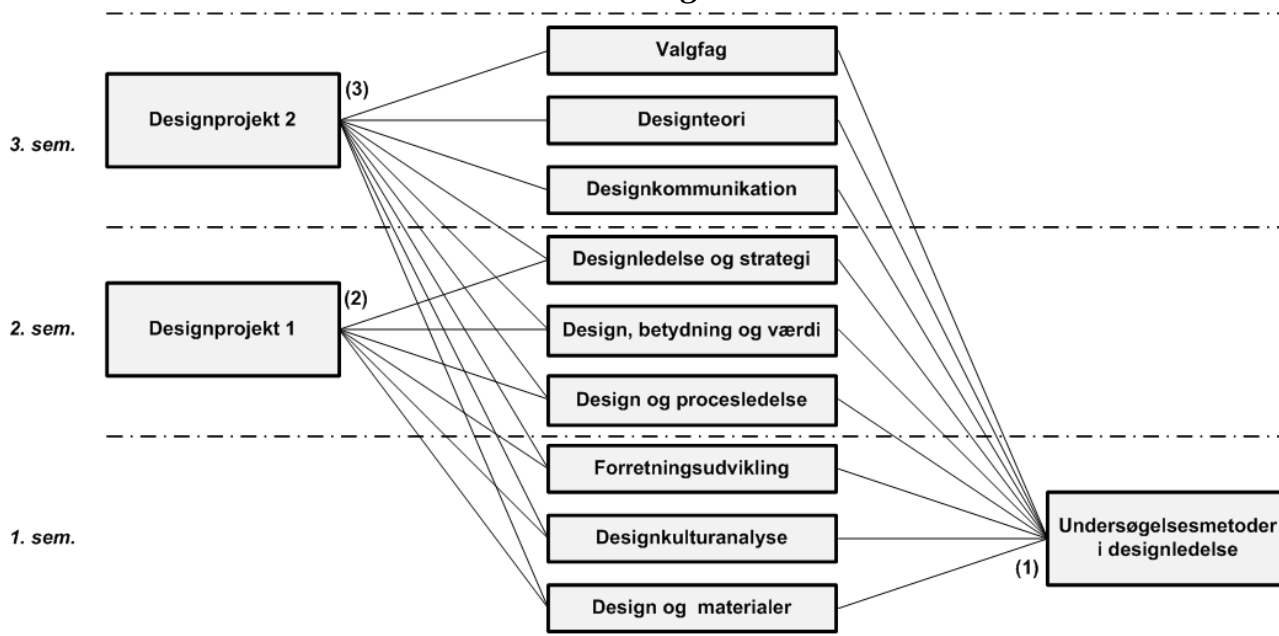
3. sem.

Designprojekt 2

(3)

Valgfag

Designteori

Designkommunikation

2. sem.

Designprojekt 1

(2)

Designledelse og strategi

Design, betydning og værdi

Design og procesledelse

1. sem.

Forretningsudvikling

Designkulturanalyse

Design og materialer

Undersøgelsesmetoder i designledelse

(1)